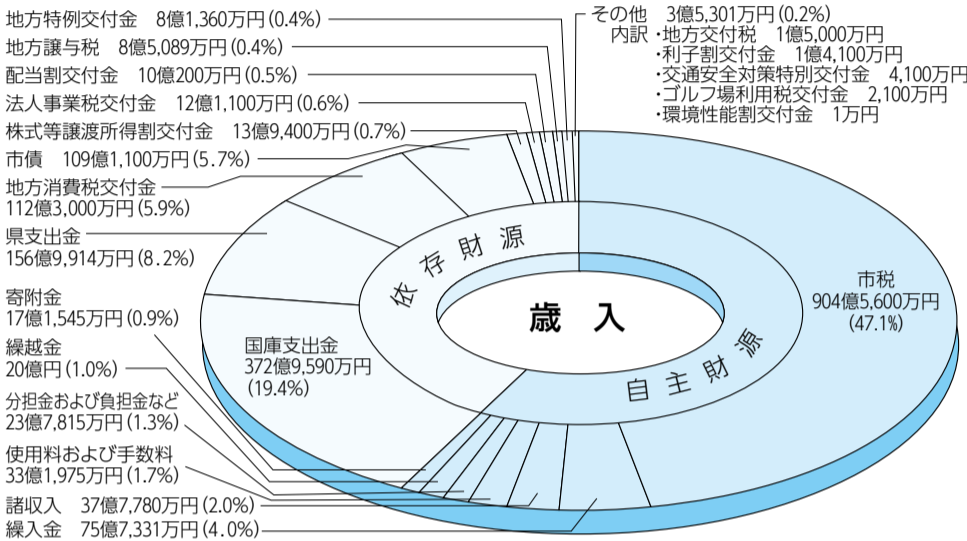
地方特例交付金　8億1,360万円（0.4%）
地方譲与税　8億5,089万円（0.4%）
配当割交付金　10億200万円（0.5%）
法人事業税交付金　12億1,100万円（0.6%）
株式等譲渡所得割交付金　13億9,400万円（0.7%）
市債　109億1,100万円（5.7%）
地方消費税交付金
112億3,000万円（5.9%）
県支出金
156億9,914万円（8.2%）
寄附金
17億1,545万円（0.9%）
繰越金
20億円（1.0%）
分担金および負担金など
23億7,815万円（1.3%）
使用料および手数料
33億1,975万円（1.7%）
諸収入　37億7,780万円（2.0%）
繰入金　75億7,331万円（4.0%）

その他　3億5,301万円（0.2%）
内訳 ・地方交付税　1億5,000万円
・利子割交付金　1億4,100万円
・交通安全対策特別交付金　4,100万円
・ゴルフ場利用税交付金　2,100万円
・環境性能割交付金　1万円

依存財源
歳入
自主財源

国庫支出金
372億9,590万円
（19.4%）

市税
904億5,600万円
（47.1%）